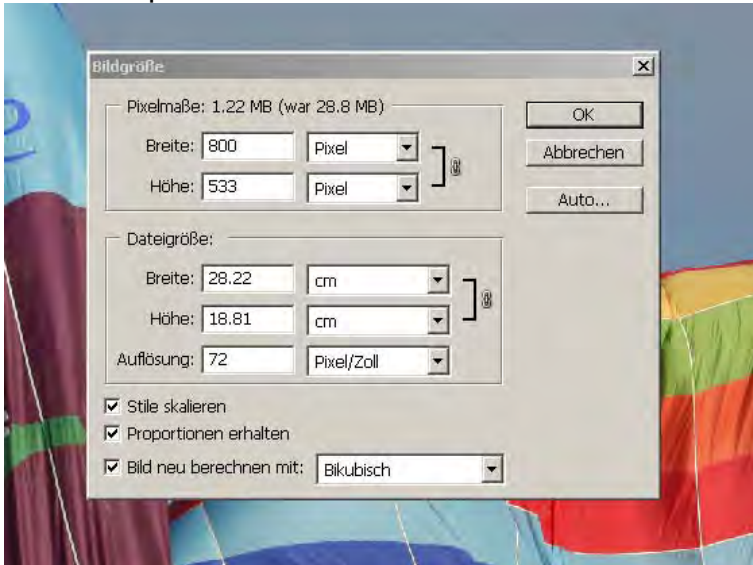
Bildgröße

Pixelmaße: 1.22 MB (war 28.8 MB)

Breite: 800 Pixel

Höhe: 533 Pixel

OK

Abbrechen

Auto...

Dateigröße:

Breite: 28.22 cm

Höhe: 18.81 cm

Auflösung: 72 Pixel/Zoll

☑ Stile skalieren

☑ Proportionen erhalten

☑ Bild neu berechnen mit: Bikubisch